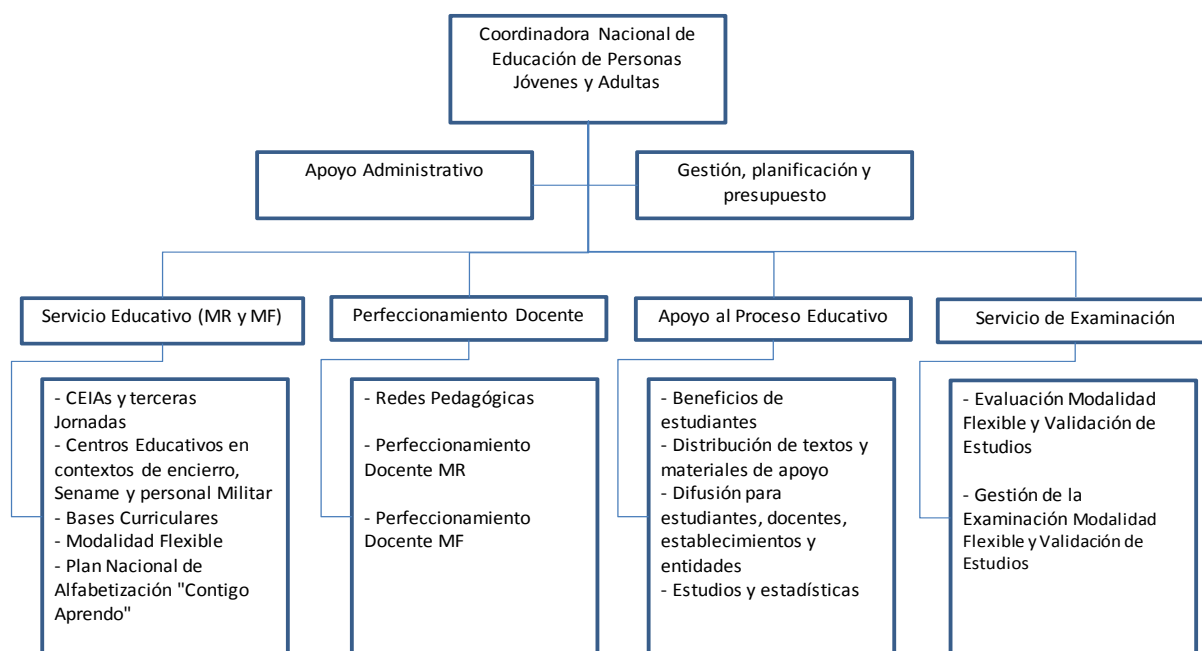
Coordinadora Nacional de Educación de Personas Jóvenes y Adultas

Apoyo Administrativo

Gestión, planificación y presupuesto

Servicio Educativo (MR y MF)

- CEIAs y terceras Jornadas
- Centros Educativos en contextos de encierro, Sename y personal Militar
- Bases Curriculares
- Modalidad Flexible
- Plan Nacional de Alfabetización "Contigo Aprendo"

Perfeccionamiento Docente

- Redes Pedagógicas

- Perfeccionamiento Docente MR

- Perfeccionamiento Docente MF

Apoyo al Proceso Educativo

- Beneficios de estudiantes
- Distribución de textos y materiales de apoyo
- Difusión para estudiantes, docentes, establecimientos y entidades
- Estudios y estadísticas

Servicio de Examinación

- Evaluación Modalidad Flexible y Validación de Estudios

- Gestión de la Examinación Modalidad Flexible y Validación de Estudios